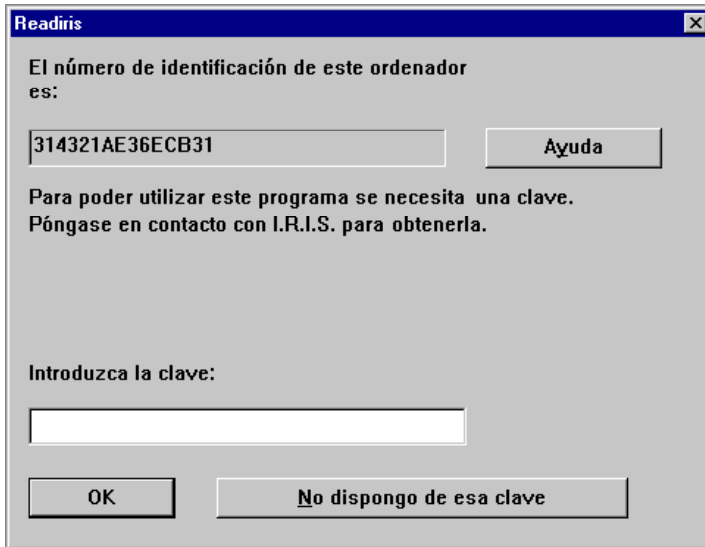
Readiris

El número de identificación de este ordenador es:

314321AE36ECB31

Ayuda

Para poder utilizar este programa se necesita una clave. Póngase en contacto con I.R.I.S. para obtenerla.

Introduzca la clave:

OK

No dispongo de esa clave